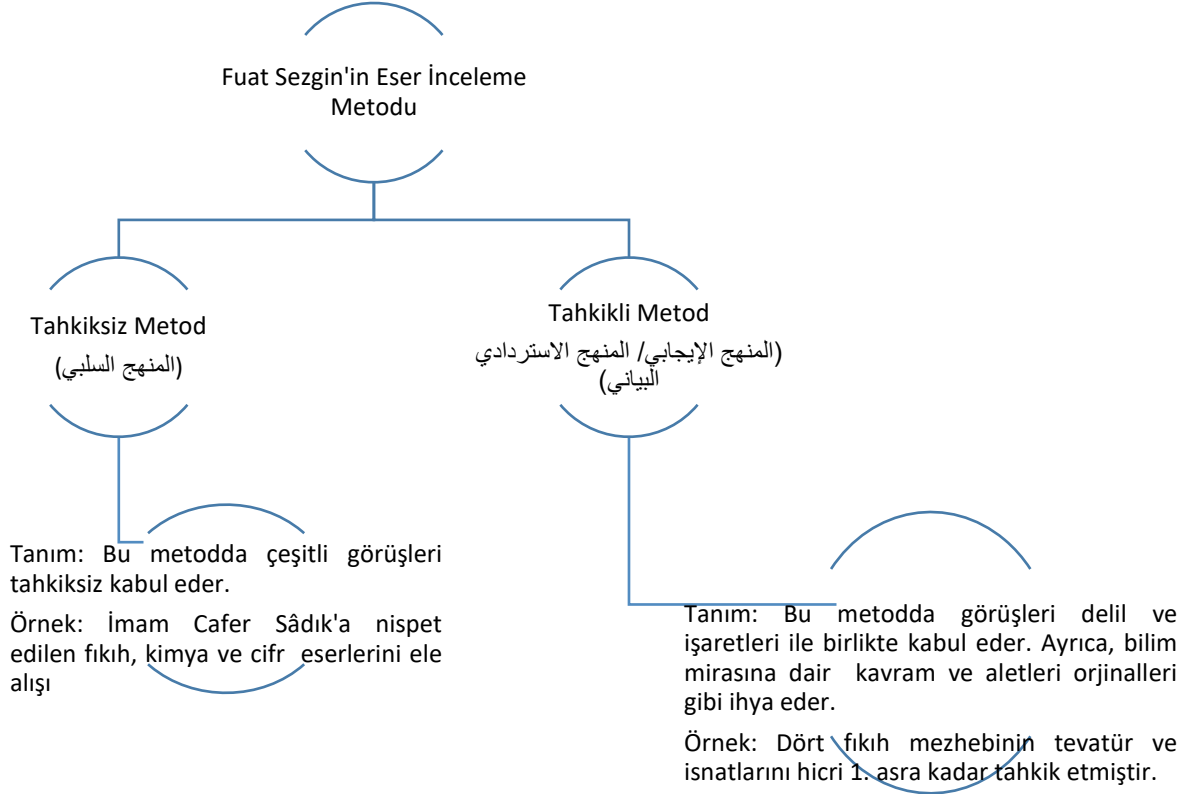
Fuat Sezgin'in Eser İnceleme Metodu

Tahkiksiz Metod
(المنهج السلبي)

Tahkikli Metod
(المنهج الإيجابي/ المنهج الاستردادي البياني)

Tanım: Bu metodda çeşitli görüşleri tahkiksiz kabul eder.

Örnek: İmam Cafer Sâdık'a nispet edilen fıkıh, kimya ve cifr eserlerini ele alışı

Tanım: Bu metodda görüşleri delil ve işaretleri ile birlikte kabul eder. Ayrıca, bilim mirasına dair kavram ve aletleri orjinalleri gibi ihya eder.

Örnek: Dört fıkıh mezhebinin tevatür ve isnatlarını hicri 1. asra kadar tahkik etmiştir.